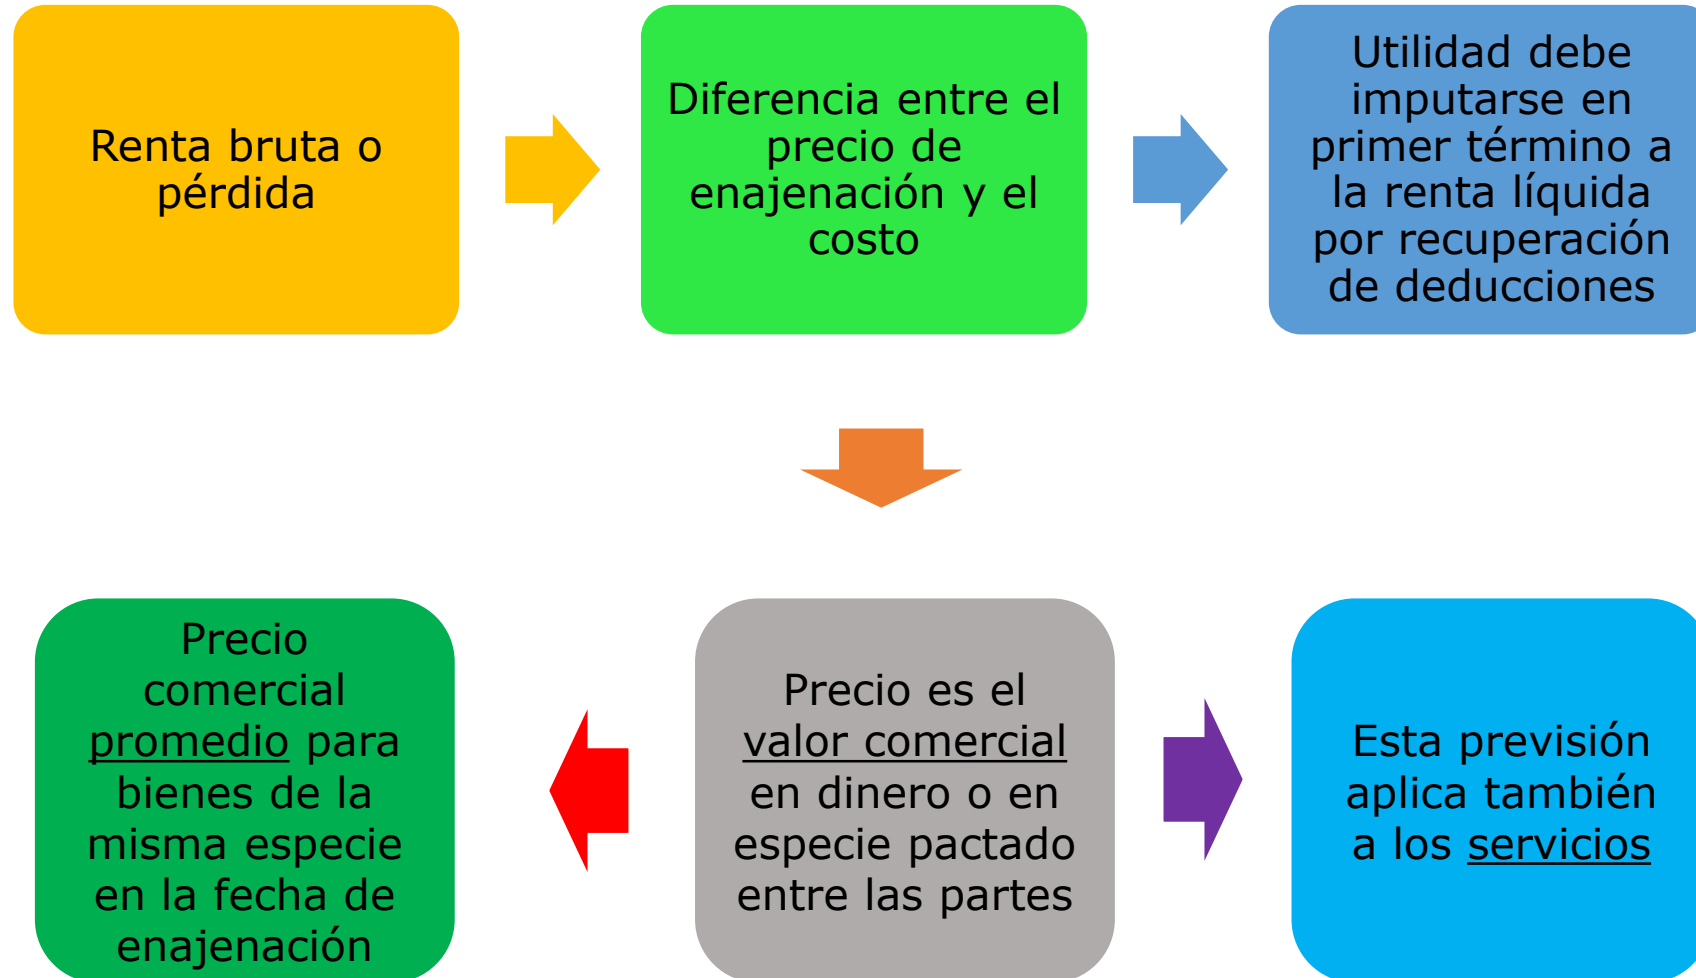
Renta bruta o pérdida

Diferencia entre el precio de enajenación y el costo

Utilidad debe imputarse en primer término a la renta líquida por recuperación de deducciones

Precio es el valor comercial en dinero o en especie pactado entre las partes

Precio comercial promedio para bienes de la misma especie en la fecha de enajenación

Esta previsión aplica también a los servicios